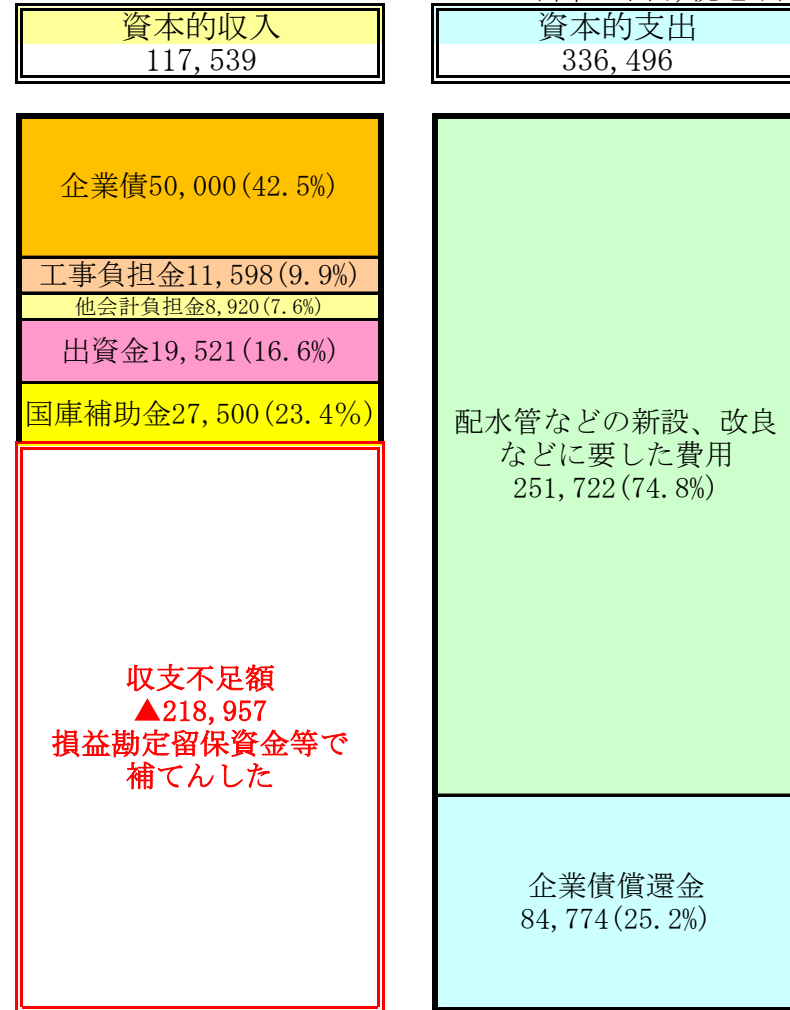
資本的収入
117, 539

資本的支出
336, 496

企業債50, 000(42.5%)

工事負担金11, 598(9.9%)

他会計負担金8, 920(7.6%)

出資金19, 521(16.6%)

国庫補助金27, 500(23.4%)

収支不足額
▲218, 957
損益勘定留保資金等で
補てんした

配水管などの新設、改良
などに要した費用
251, 722(74.8%)

企業債償還金
84, 774(25.2%)